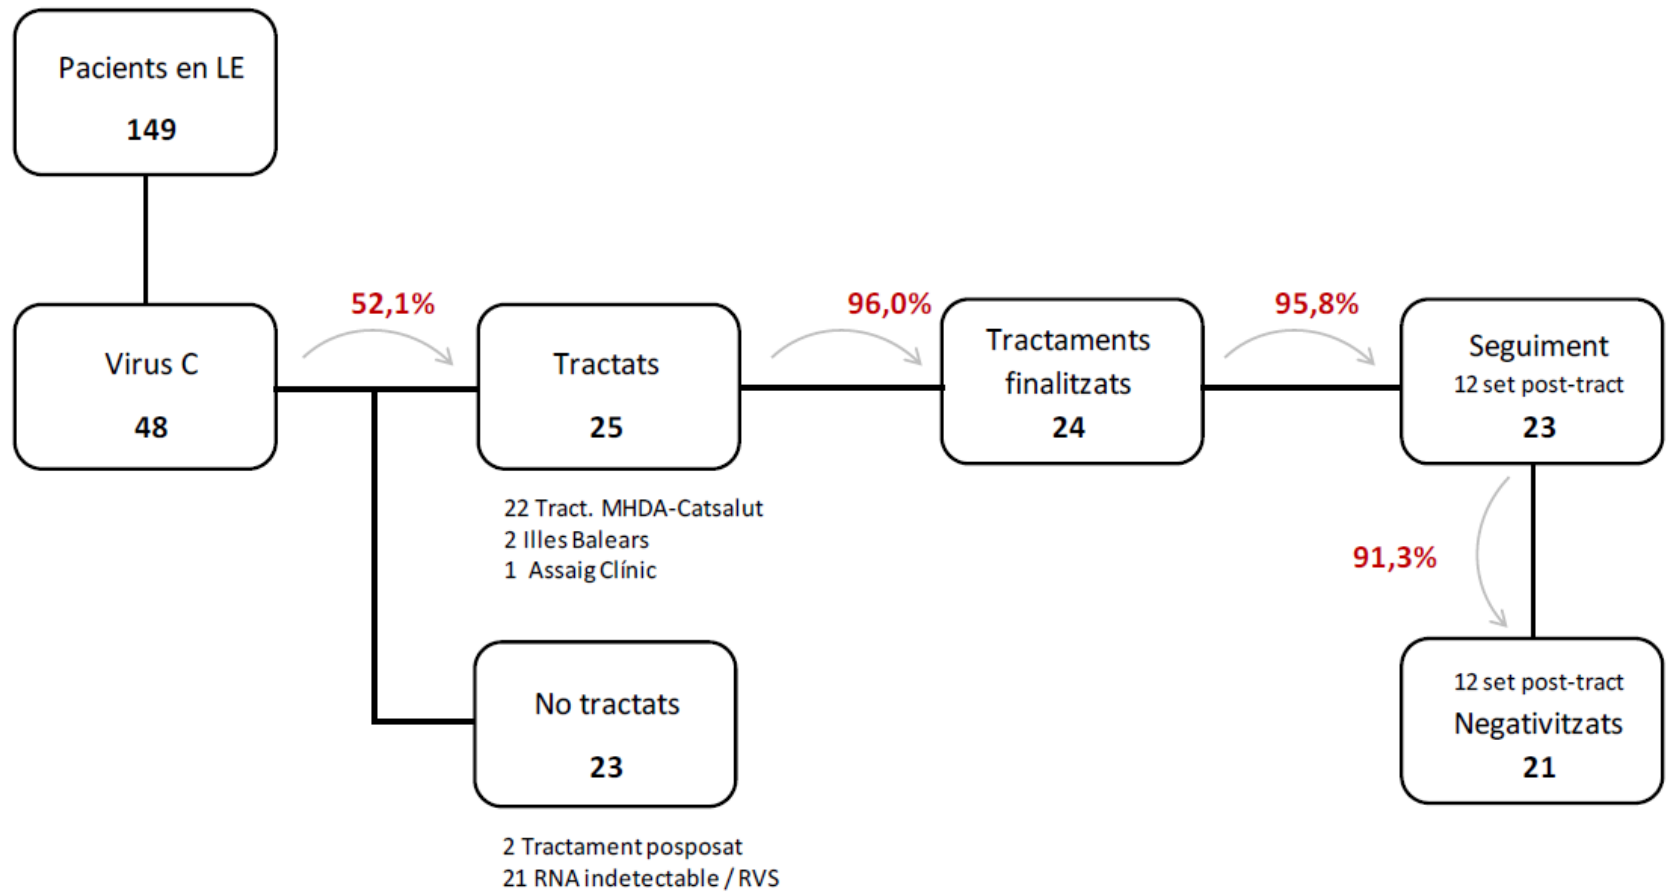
Pacients en LE
149

Virus C
48

52,1%

Tractats
25

22 Tract. MHDA-Catsalut
2 Illes Balears
1 Assaig Clínic

96,0%

Tractaments finalitzats
24

95,8%

Seguiment
12 set post-tract
23

91,3%

12 set post-tract
Negativitzats
21

No tractats
23

2 Tractament posposat
21 RNA indetectable / RVS